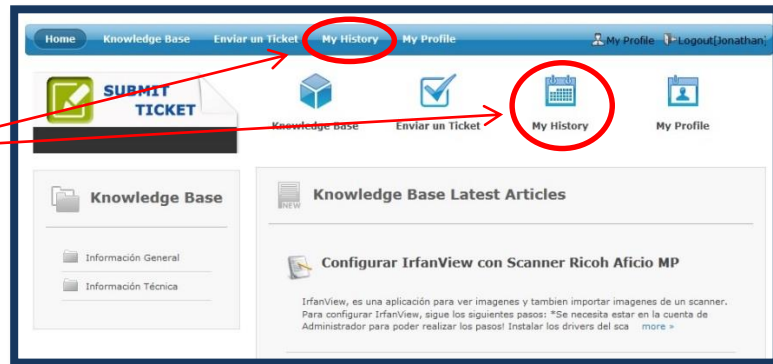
Home Knowledge Base Enviar un Ticket My History My Profile

My Profile Logout[Jonathan]

SUBMIT TICKET

Knowledge Base Enviar un Ticket My History My Profile

Knowledge Base

Información General

Información Técnica

NEW

Knowledge Base Latest Articles

Configurar IrfanView con Scanner Ricoh Aficio MP

IrfanView, es una aplicación para ver imagenes y tambien importar imagenes de un scanner. Para configurar IrfanView, sigue los siguientes pasos: *Se necesita estar en la cuenta de Administrador para poder realizar los pasos! Instalar los drivers del sca more »